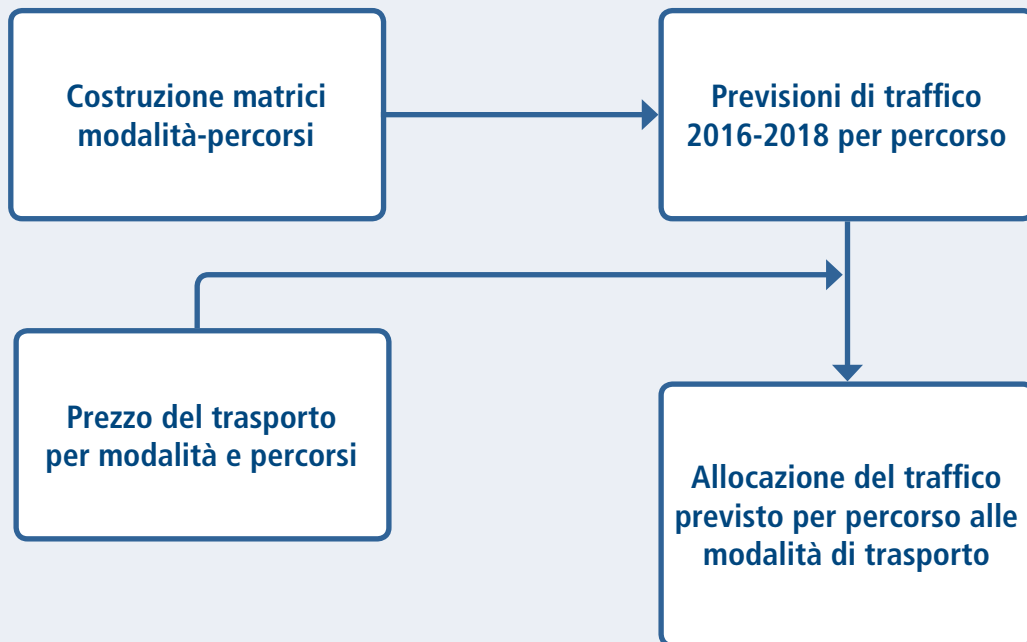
Costruzione matrici modalità-percorsi

Previsioni di traffico 2016-2018 per percorso

Prezzo del trasporto per modalità e percorsi

Allocazione del traffico previsto per percorso alle modalità di trasporto